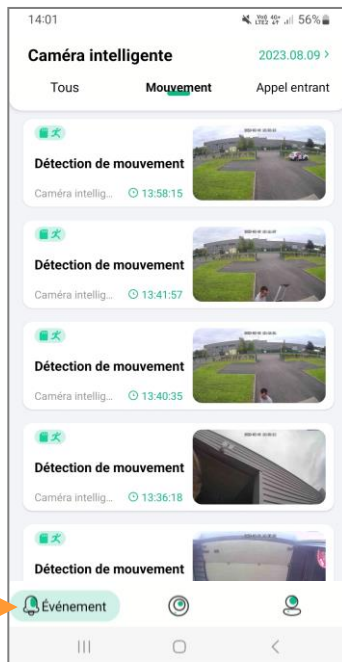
14:01
56%
Caméra intelligente
2023.08.09 >
Tous
Mouvement
Appel entrant

Détection de mouvement
Caméra intellig...
13:58:15

Détection de mouvement
Caméra intellig...
13:41:57

Détection de mouvement
Caméra intellig...
13:40:35

Détection de mouvement
Caméra intellig...
13:36:18

Détection de mouvement

Événement